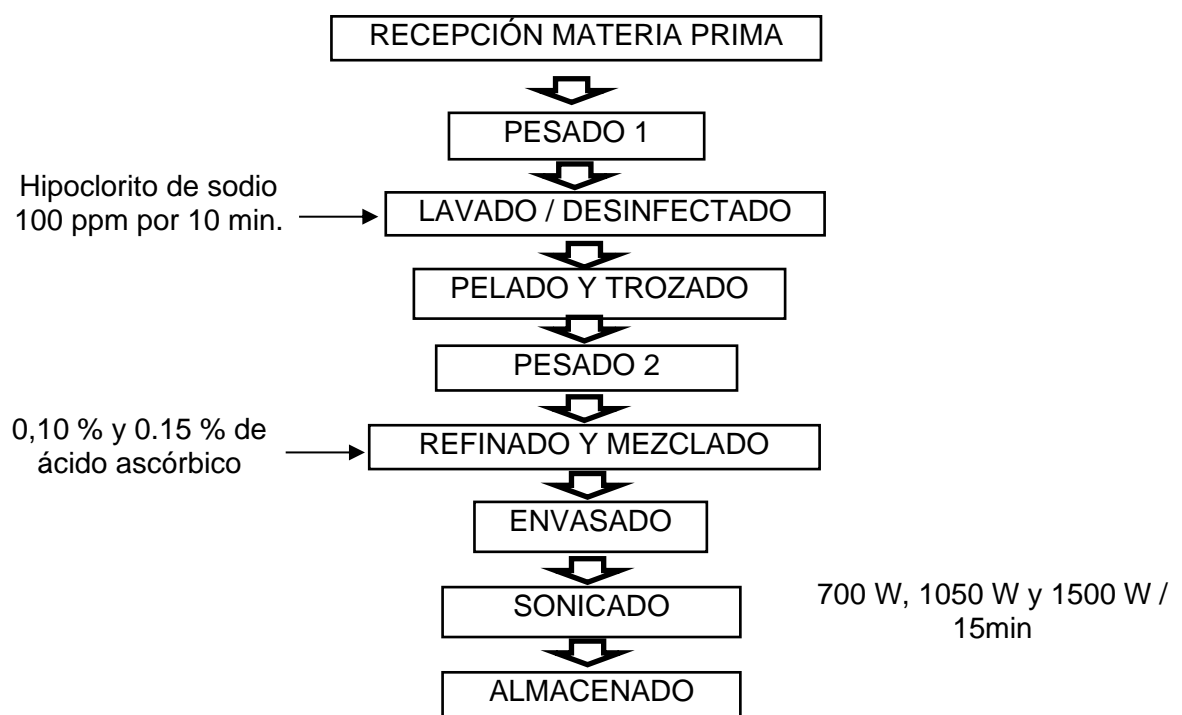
RECEPCIÓN MATERIA PRIMA

PESADO 1

Hipoclorito de sodio 100 ppm por 10 min.

LAVADO / DESINFECTADO

PELADO Y TROZADO

PESADO 2

0,10 % y 0.15 % de ácido ascórbico

REFINADO Y MEZCLADO

ENVASADO

SONICADO

700 W, 1050 W y 1500 W / 15min

ALMACENADO